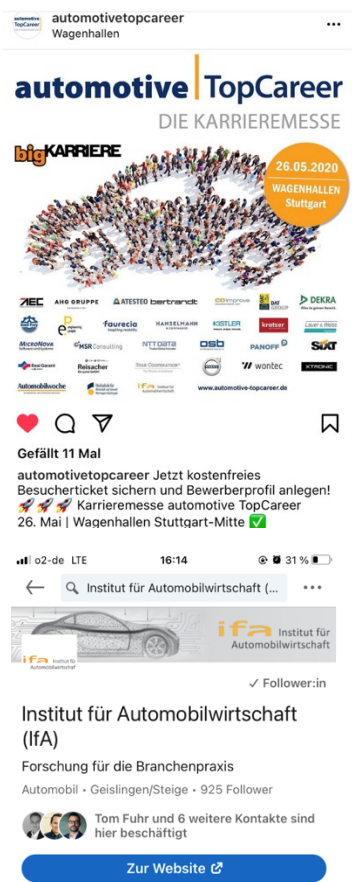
automotive TopCareer
automotivetopcareer
Wagenhallen

automotive | TopCareer
DIE KARRIEREMESSE

bigKARRIERE

26.05.2020
WAGENHALLEN
Stuttgart

AEC AHG GRUPPE ATESTEO bertrandt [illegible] DAT GROUP DEKRA
faurecia HANSELMANN KISTLER kratzer Lauer & Weiss
MicroNova MSR Consulting NTT Data osb PANOFF SIXT
Reisacher wontec XTRONIC
Automobilwoche ifa Institut für Automobilwirtschaft
www.automotive-topcareer.de

Gefällt 11 Mal

automotivetopcareer Jetzt kostenfreies Besucherticket sichern und Bewerberprofil anlegen! 🚀🚀🚀 Karrieremesse automotive TopCareer 26. Mai | Wagenhallen Stuttgart-Mitte ✅

o2-de LTE 16:14 31 %

Institut für Automobilwirtschaft (...

ifa Institut für Automobilwirtschaft

ifa Institut für Automobilwirtschaft

✓ Follower:in

Institut für Automobilwirtschaft (IfA)

Forschung für die Branchenpraxis

Automobil • Geislingen/Steige • 925 Follower

Tom Fuhr und 6 weitere Kontakte sind hier beschäftigt

Zur Website